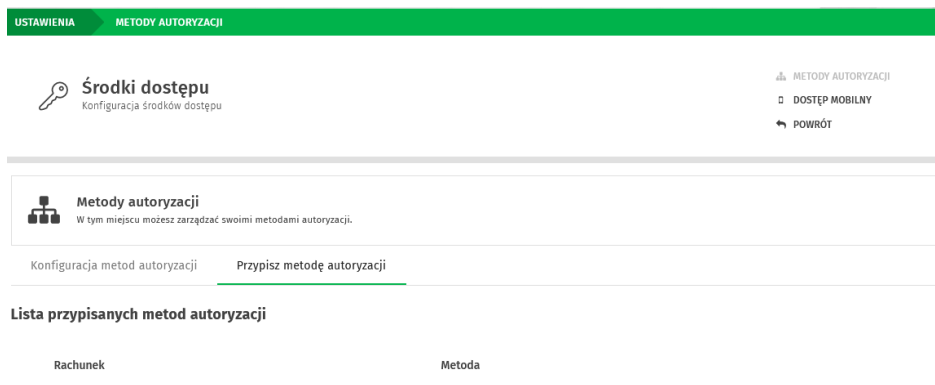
USTAWIENIA METODY AUTORYZACJI

Środki dostępu
Konfiguracja środków dostępu

METODY AUTORYZACJI
DOSTĘP MOBILNY
POWRÓT

Metody autoryzacji
W tym miejscu możesz zarządzać swoimi metodami autoryzacji.

Konfiguracja metod autoryzacji
Przypisz metodę autoryzacji

Lista przypisanych metod autoryzacji

| Rachunek | Metoda |
|---|---|